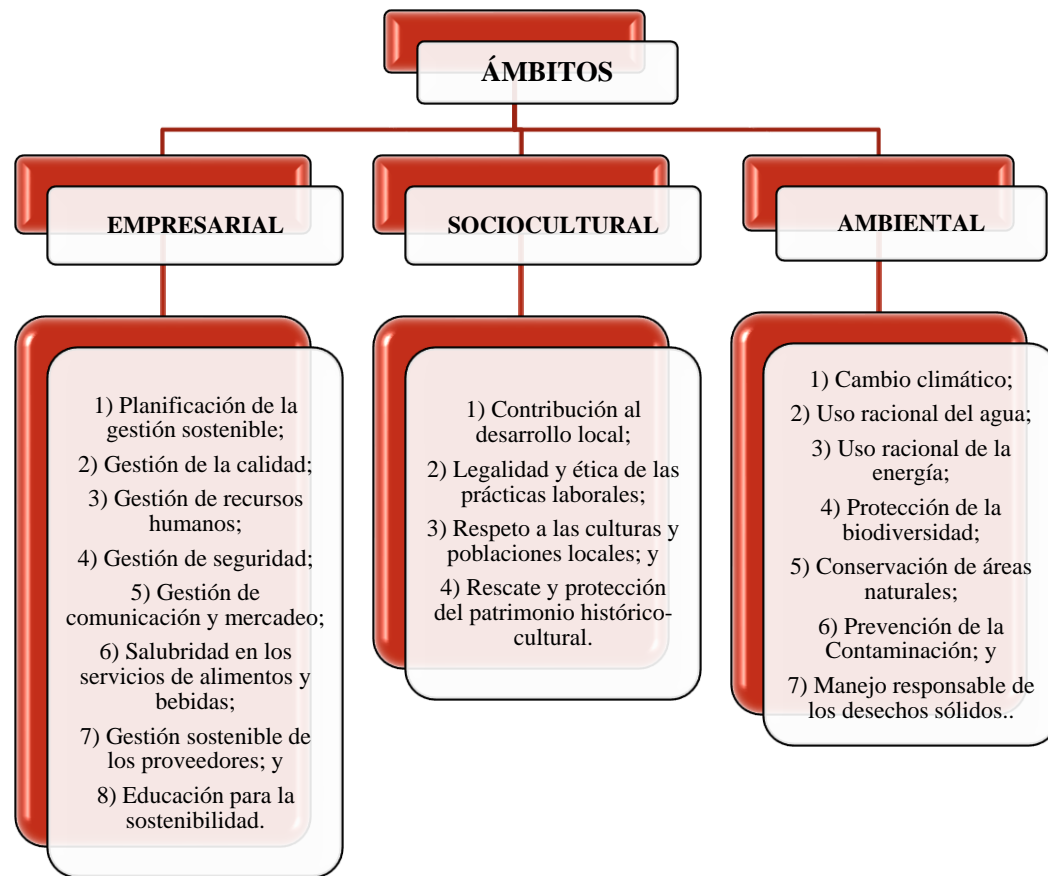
ÁMBITOS

EMPRESARIAL

SOCIOCULTURAL

AMBIENTAL

1) Planificación de la gestión sostenible;

2) Gestión de la calidad;

3) Gestión de recursos humanos;

4) Gestión de seguridad;

5) Gestión de comunicación y mercadeo;

6) Salubridad en los servicios de alimentos y bebidas;

7) Gestión sostenible de los proveedores; y

8) Educación para la sostenibilidad.

1) Contribución al desarrollo local;

2) Legalidad y ética de las prácticas laborales;

3) Respeto a las culturas y poblaciones locales; y

4) Rescate y protección del patrimonio histórico-cultural.

1) Cambio climático;

2) Uso racional del agua;

3) Uso racional de la energía;

4) Protección de la biodiversidad;

5) Conservación de áreas naturales;

6) Prevención de la Contaminación; y

7) Manejo responsable de los desechos sólidos..